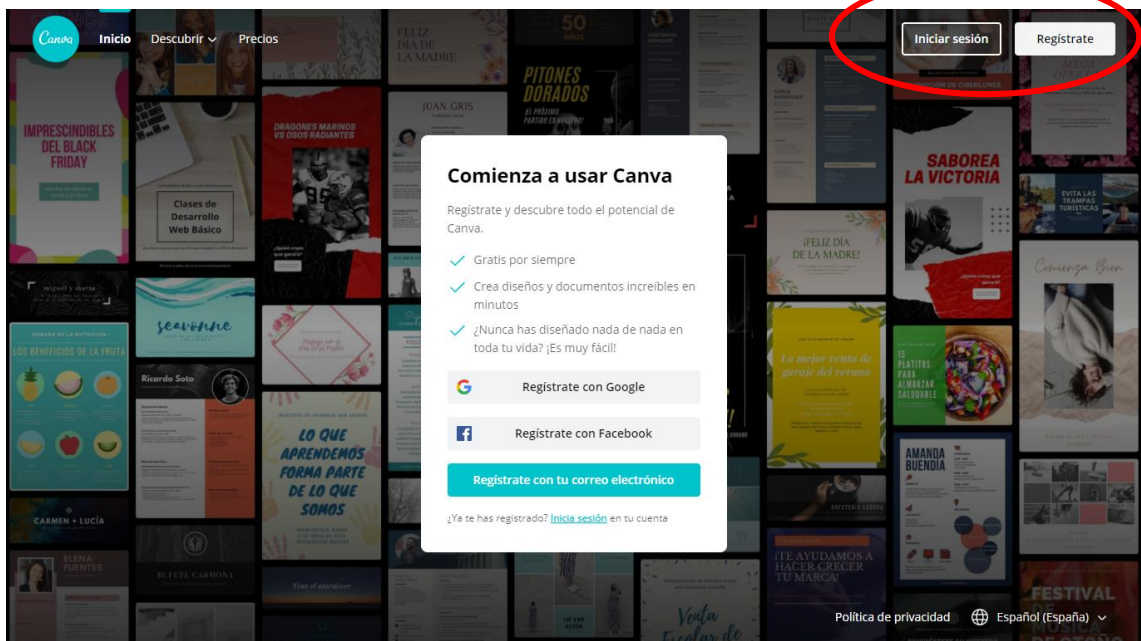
Canva Inicio Descubrir Precios

Iniciar sesión Regístrate

IMPRESCINDIBLES DEL BLACK FRIDAY

Clases de Desarrollo Web Básico

DRAGONES MARINOS VS OSOS RADIANTES

FELIZ DÍA DE LA MADRE

JUAN GRIS

PITONES DORADOS

50

SABOREA LA VICTORIA

EVITA LAS TRAMPAS TURÍSTICAS

¡FELIZ DÍA DE LA MADRE!

Comienza Bien

seavonne

LOS BENEFICIOS DE LA FRUTA

Ricardo Soto

LO QUE APRENDEMOS FORMA PARTE DE LO QUE SOMOS

La mejor venta de garaje del verano

15 PLATITOS PARA ALMORZAR SALUDABLE

AMANDA BUENDÍA

CARMEN + LUCÍA

ELENA FUENTES

¡TE AYUDAMOS A HACER CRECER TU MARCA!

FESTIVAL

Venta

Comienza a usar Canva

Regístrate y descubre todo el potencial de Canva.

Gratis por siempre

Crea diseños y documentos increíbles en minutos

¿Nunca has diseñado nada de nada en toda tu vida? ¡Es muy fácil!

Regístrate con Google

Regístrate con Facebook

Regístrate con tu correo electrónico

¿Ya te has registrado? Inicia sesión en tu cuenta

Política de privacidad Español (España)